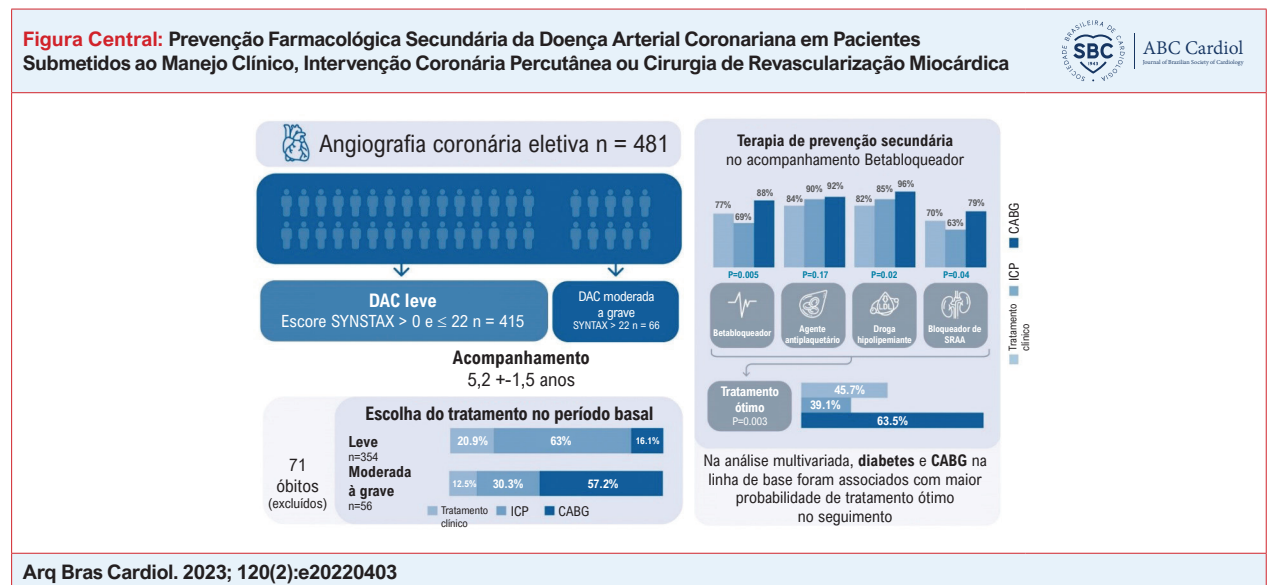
Figura Central: Prevenção Farmacológica Secundária da Doença Arterial Coronariana em Pacientes Submetidos ao Manejo Clínico, Intervenção Coronária Percutânea ou Cirurgia de Revascularização Miocárdica

SOCIEDADE BRASILEIRA DE CARDIOLOGIA SBC 1943
ABC Cardiol
Journal of Brazilian Society of Cardiology

Angiografia coronária eletiva n = 481

DAC leve
Escore SYNTAX > 0 e ≤ 22 n = 415

DAC moderada a grave
SYNTAX > 22 n = 66

Acompanhamento
5,2 +-1,5 anos

71 óbitos (excluídos)

Escolha do tratamento no período basal

Leve
n=354
20.9% 63% 16.1%

Moderada à grave
n=56
12.5% 30.3% 57.2%

Tratamento clínico ICP CABG

Terapia de prevenção secundária
no acompanhamento Betabloqueador

77% 69% 88%
P=0.005
Betabloqueador

84% 90% 92%
P=0.17
Agente antiplaquetário

82% 85% 96%
P=0.02
Droga hipolipemiante

70% 63% 79%
P=0.04
Bloqueador de SRAA

CABG
ICP
Tratamento clínico

Tratamento ótimo
P=0.003
45.7%
39.1%
63.5%

Na análise multivariada, diabetes e CABG na linha de base foram associados com maior probabilidade de tratamento ótimo no seguimento

Arq Bras Cardiol. 2023; 120(2):e20220403